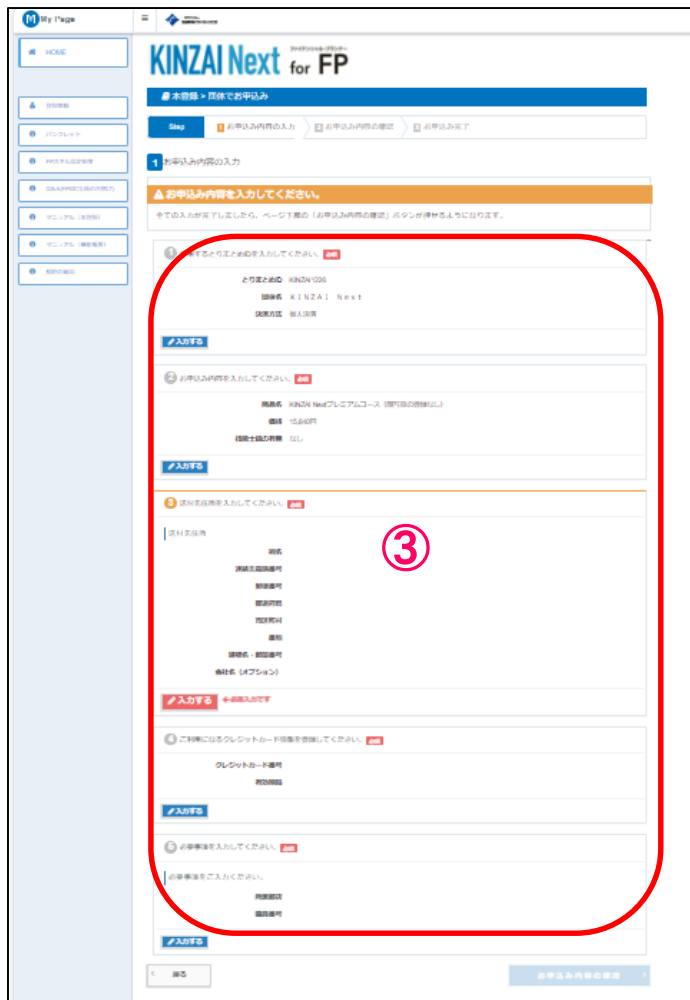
My Page

HOME

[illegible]
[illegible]
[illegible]
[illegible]
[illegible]
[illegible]
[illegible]

KINZAI Next for FP

本登録 > 団体でお申込み

Step
1 お申込み内容の入力
2 お申込み内容の確認
3 お申込み完了

1 お申込み内容の入力

お申込み内容を入力してください。

全ての入力が完了しましたら、ページ下部の「お申込み内容の確認」ボタンが押せるようになります。

1 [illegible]とりまとめ者を入力してください。 必須

とりまとめID KINZAI1226
団体名 KINZAI Next
決済方法 個人決済

入力する

2 お申込み内容を入力してください。 必須

商品名 KINZAI Nextプレミアムコース（部門等の登録なし）
価格 15,840円
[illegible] なし

入力する

3 送付先住所を入力してください。 必須

送付先住所

氏名
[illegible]
郵便番号
都道府県
市区町村
番地
建物名・部屋番号
会社名（オプション）

入力する ←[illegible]

③

4 ご利用になるクレジットカード情報を登録してください。 必須

クレジットカード番号
有効期限

入力する

5 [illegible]を入力してください。 必須

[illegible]をご入力ください。

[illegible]
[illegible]

入力する

戻る

お申込み内容の確認